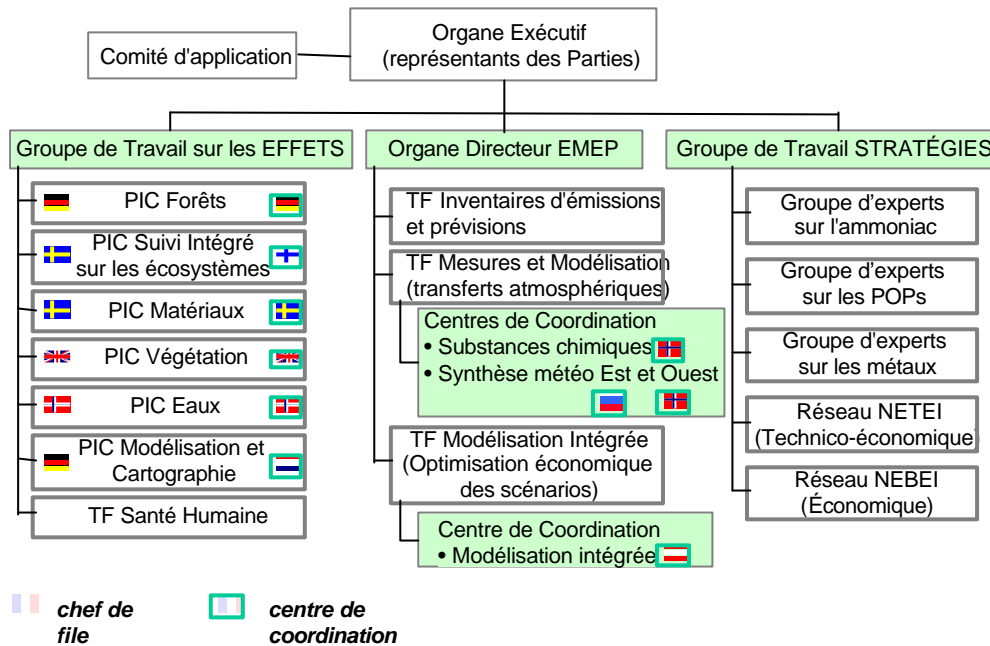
Organe Exécutif
(représentants des Parties)

Comité d'application

Groupe de Travail sur les EFFETS

PIC Forêts

PIC Suivi Intégré sur les écosystèmes

PIC Matériaux

PIC Végétation

PIC Eaux

PIC Modélisation et Cartographie

TF Santé Humaine

Organe Directeur EMEP

TF Inventaires d'émissions et prévisions

TF Mesures et Modélisation (transferts atmosphériques)

Centres de Coordination
• Substances chimiques
• Synthèse météo Est et Ouest

TF Modélisation Intégrée (Optimisation économique des scénarios)

Centre de Coordination
• Modélisation intégrée

Groupe de Travail STRATÉGIES

Groupe d'experts sur l'ammoniac

Groupe d'experts sur les POPs

Groupe d'experts sur les métaux

Réseau NETEI (Technico-économique)

Réseau NEBEI (Économique)

chef de file

centre de coordination